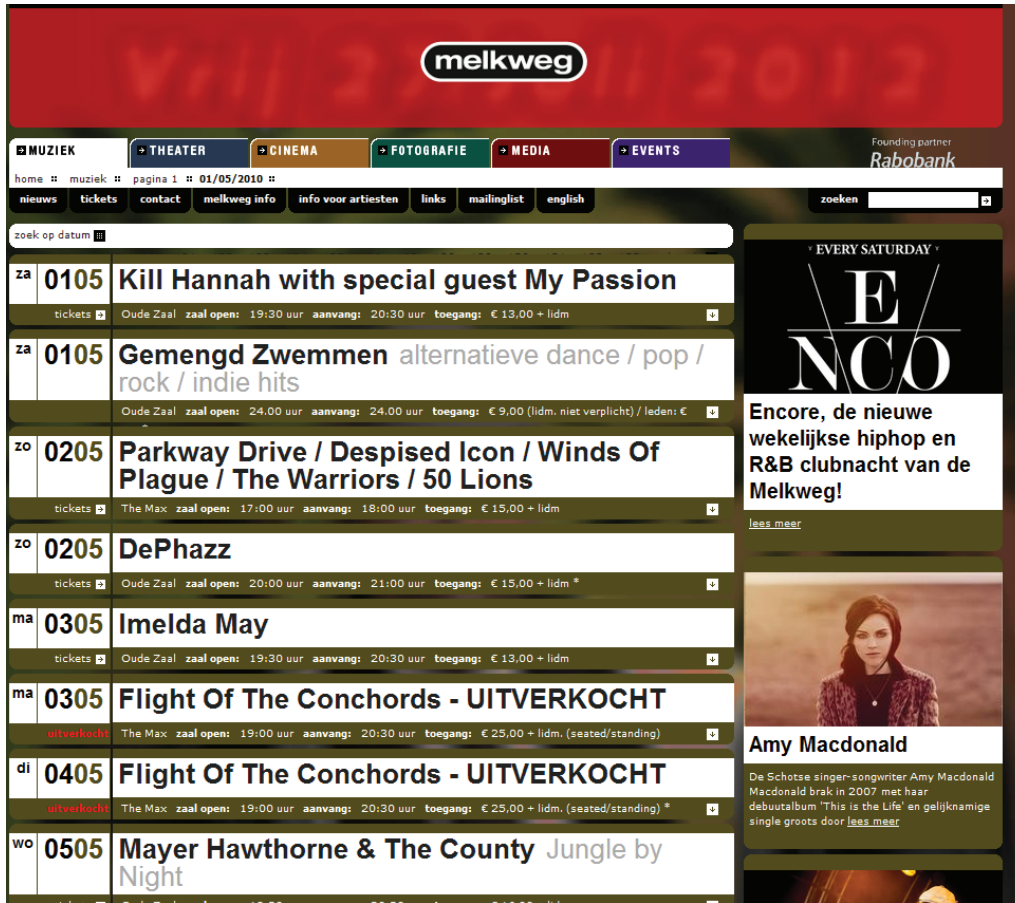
melkweg

MUZIEK | THEATER | CINEMA | FOTOGRAFIE | MEDIA | EVENTS

Founding partner
Rabobank

home :: muziek :: pagina 1 :: 01/05/2010 ::

nieuws | tickets | contact | melkweg info | info voor artiesten | links | mailinglist | english

zoeken

zoek op datum

za 0105 Kill Hannah with special guest My Passion
tickets Oude Zaal zaal open: 19:30 uur aanvang: 20:30 uur toegang: € 13,00 + lidm

za 0105 Gemengd Zwemmen alternatieve dance / pop / rock / indie hits
Oude Zaal zaal open: 24.00 uur aanvang: 24.00 uur toegang: € 9,00 (lidm. niet verplicht) / leden: €

zo 0205 Parkway Drive / Despised Icon / Winds Of Plague / The Warriors / 50 Lions
tickets The Max zaal open: 17:00 uur aanvang: 18:00 uur toegang: € 15,00 + lidm

zo 0205 DePhazz
tickets Oude Zaal zaal open: 20:00 uur aanvang: 21:00 uur toegang: € 15,00 + lidm *

ma 0305 Imelda May
tickets Oude Zaal zaal open: 19:30 uur aanvang: 20:30 uur toegang: € 13,00 + lidm

ma 0305 Flight Of The Conchords - UITVERKOCHT
uitverkocht The Max zaal open: 19:00 uur aanvang: 20:30 uur toegang: € 25,00 + lidm. (seated/standing)

di 0405 Flight Of The Conchords - UITVERKOCHT
uitverkocht The Max zaal open: 19:00 uur aanvang: 20:30 uur toegang: € 25,00 + lidm. (seated/standing) *

wo 0505 Mayer Hawthorne & The County Jungle by Night

EVERY SATURDAY
E
NCO

Encore, de nieuwe wekelijkse hiphop en R&B clubnacht van de Melkweg!

lees meer

Amy Macdonald

De Schotse singer-songwriter Amy Macdonald Macdonald brak in 2007 met haar debuutalbum 'This is the Life' en gelijknamige single groots door lees meer